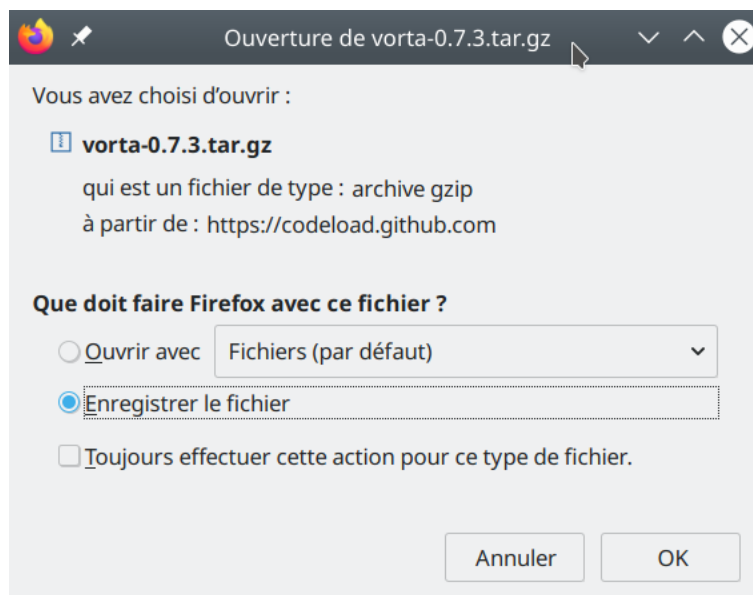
Ouverture de vorta-0.7.3.tar.gz

Vous avez choisi d'ouvrir :

vorta-0.7.3.tar.gz

qui est un fichier de type : archive gzip

à partir de : https://codeload.github.com

Que doit faire Firefox avec ce fichier ?

Ouvrir avec Fichiers (par défaut)

Enregistrer le fichier

Toujours effectuer cette action pour ce type de fichier.

Annuler OK